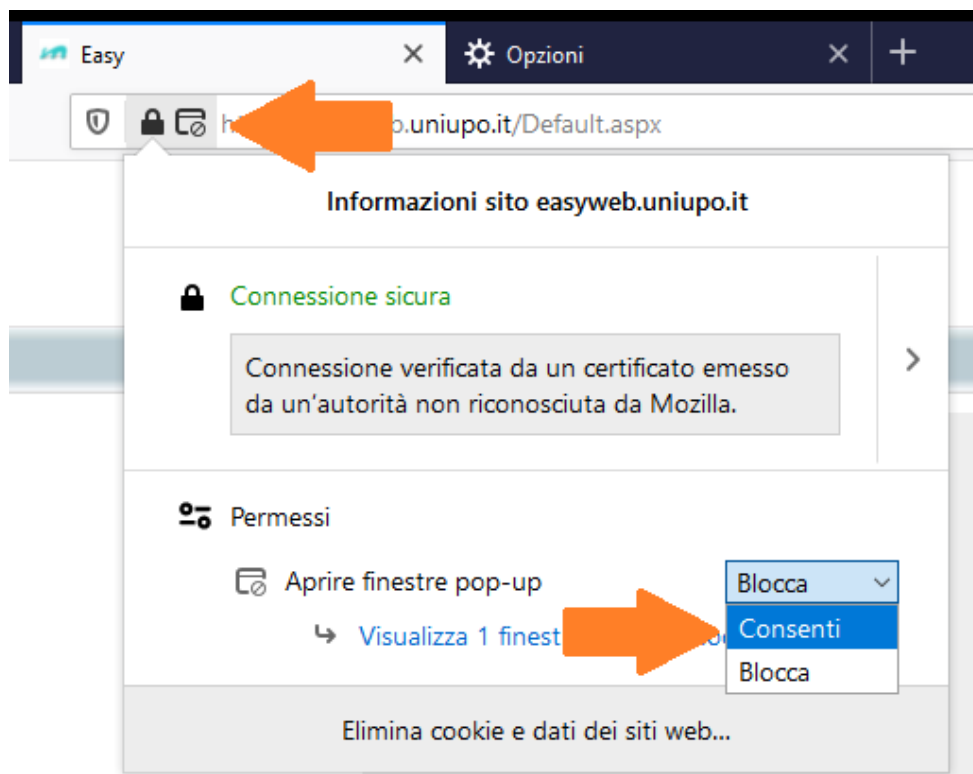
Easy
Opzioni
h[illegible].uniupo.it/Default.aspx

Informazioni sito easyweb.uniupo.it

Connessione sicura

Connessione verificata da un certificato emesso da un'autorità non riconosciuta da Mozilla.

Permessi

Aprire finestre pop-up
Blocca
Consenti
Blocca

Visualizza 1 finest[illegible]

Elimina cookie e dati dei siti web...